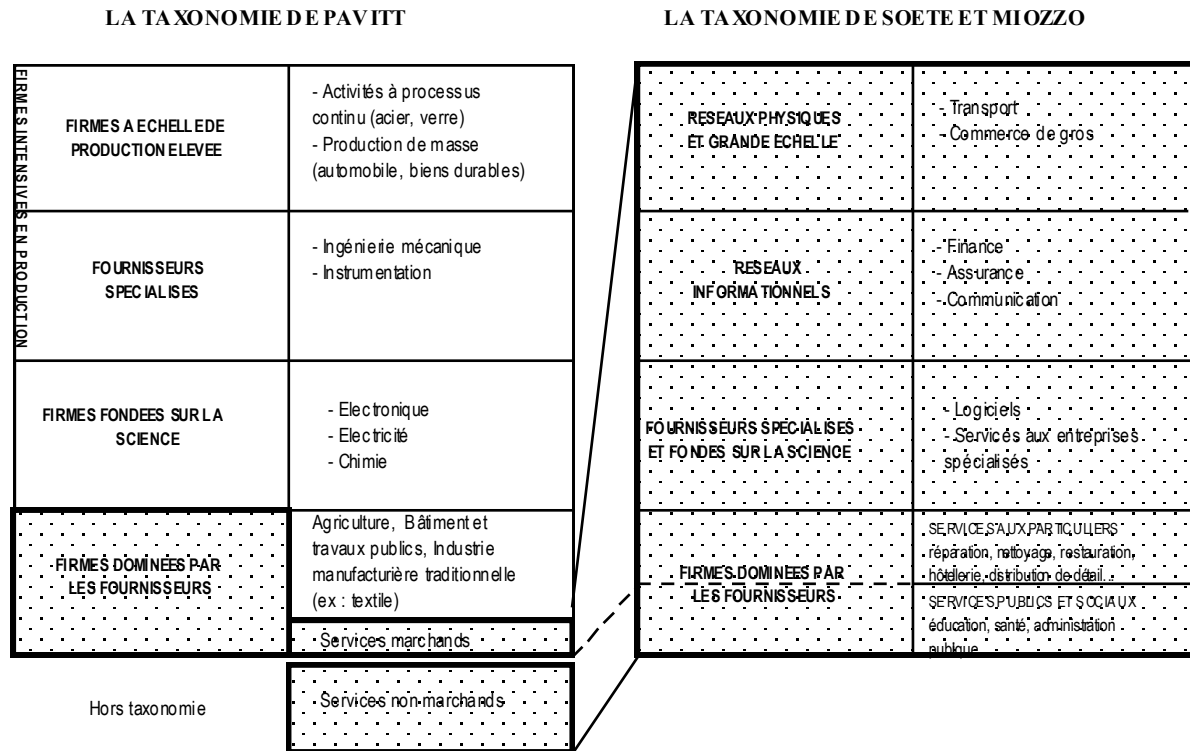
LA TAXONOMIE DE PAVITT

LA TAXONOMIE DE SOETE ET MIOZZO

FIRMES INTENSIVES EN PRODUCTION

| | |
|---|---|
| FIRMES A ECHELLE DE PRODUCTION ELEVEE | - Activités à processus continu (acier, verre) - Production de masse (automobile, biens durables) |
| FOURNISSEURS SPECIALISES | - Ingénierie mécanique - Instrumentation |
| FIRMES FONDEES SUR LA SCIENCE | - Electronique - Electricité - Chimie |
| FIRMES DOMINEES PAR LES FOURNISSEURS | Agriculture, Bâtiment et travaux publics, Industrie manufacturière traditionnelle (ex : textile) |
| | Services marchands |
| Hors taxonomie | Services non-marchands |

| | |
|---|---|
| RESEAUX PHYSIQUES ET GRANDE ECHELLE | - Transport - Commerce de gros |
| RESEAUX INFORMATIONNELS | - Finance - Assurance - Communication |
| FOURNISSEURS SPECIALISES ET FONDES SUR LA SCIENCE | - Logiciels - Services aux entreprises spécialisés |
| FIRMES DOMINEES PAR LES FOURNISSEURS | SERVICES AUX PARTICULIERS réparation, nettoyage, restauration, hôtellerie, distribution de détail... |
| | SERVICES PUBLICS ET SOCIAUX éducation, santé, administration publique |